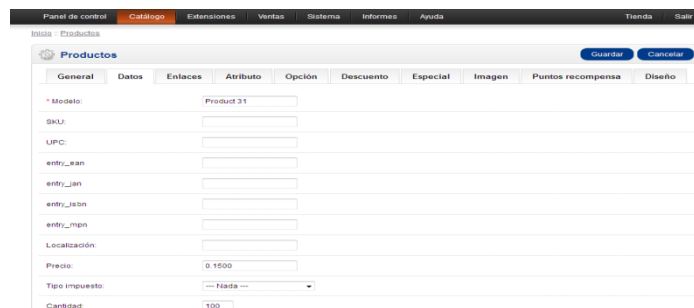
Panel de control Catálogo Extensiones Ventas Sistema Informes Ayuda Tienda Salir

Inicio :: Productos

Productos

Guardar Cancelar

General Datos Enlaces Atributo Opción Descuento Especial Imagen Puntos recompensa Diseño

* Modelo: Product 31

SKU:

UPC:

entry_ean

entry_jan

entry_isbn

entry_mpn

Localización:

Precio: 0.1500

Tipo impuesto: --- Nada ---

Cantidad: 100